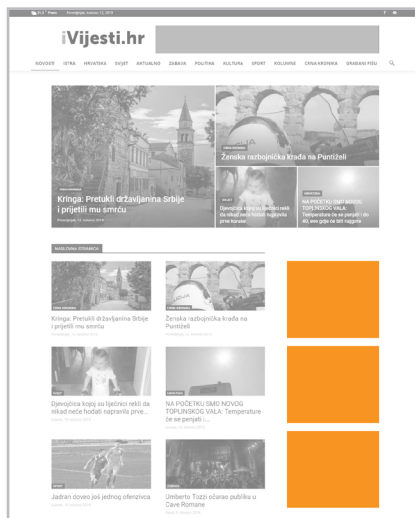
15.5° Pula Ponedjeljak, kolovoz 13, 2018

iVijesti.hr

NOVOSTI ISTRA HRVATSKA SVIJET AKTUALNO ZABAVA POLITIKA KULTURA SPORT KOLUMNE CRNA KRONIKA URBANI PIŠU

CRNA KRONIKA
Kringa: Pretukli državljanina Srbije i prijetili mu smrću
Ponedjeljak, 13. kolovoz 2018

CRNA KRONIKA
Ženska razbojnička krađa na Pentiželi

SVIJET
Djevojčica kojoj su liječnici rekli da nikad neće hodati napravila prve korake

HRVATSKA
NA POČETKU SMO NOVOG TOPLINSKOG VALA: Temperature će se penjati i do 40, evo gdje će biti najgore

NASLOVNA STRANICA

CRNA KRONIKA
Kringa: Pretukli državljanina Srbije i prijetili mu smrću
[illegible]

CRNA KRONIKA
Ženska razbojnička krađa na Puntiželi
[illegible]

SVIJET
Djevojčica kojoj su liječnici rekli da nikad neće hodati napravila prve...
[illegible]

HRVATSKA
NA POČETKU SMO NOVOG TOPLINSKOG VALA: Temperature će se penjati i...
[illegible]

SPORT
Jadran doveo još jednog ofenzivca
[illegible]

ZABAVA
Umberto Tozzi očarao publiku u Cave Romane
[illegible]